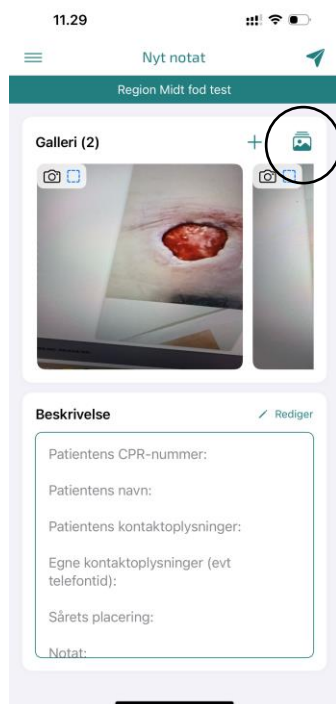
11.29

Nyt notat

Region Midt fod test

Galleri (2)

Beskrivelse

Rediger

Patientens CPR-nummer:

Patientens navn:

Patientens kontaktoplysninger:

Egne kontaktoplysninger (evt telefontid):

Sårets placering:

Notat: